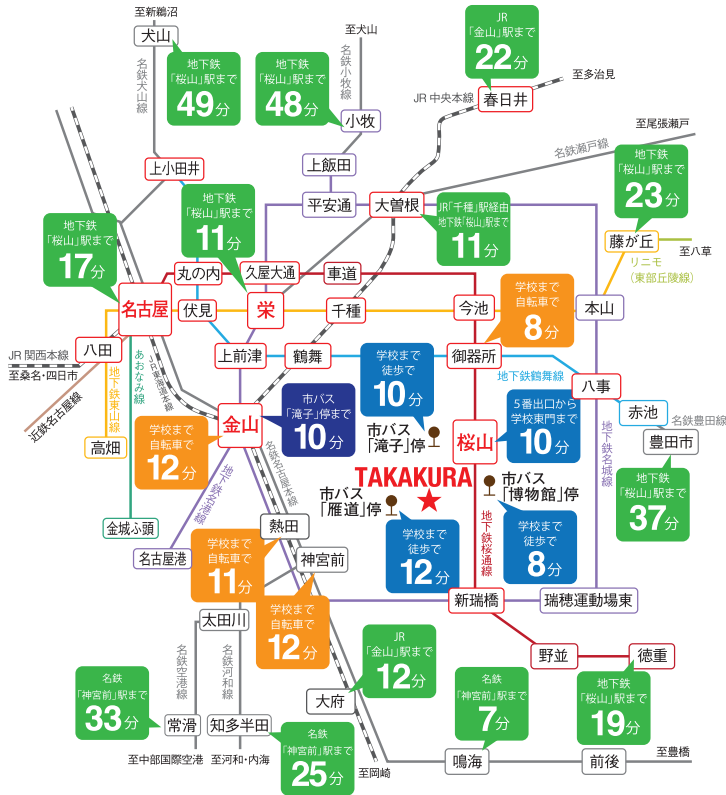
至新鵜沼
犬山
名鉄犬山線
地下鉄「桜山」駅まで 49分
至犬山
名鉄小牧線
地下鉄「桜山」駅まで 48分
小牧
JR「金山」駅まで 22分
至多治見
JR中央本線
春日井
至尾張瀬戸
名鉄瀬戸線
上小田井
上飯田
地下鉄「桜山」駅まで 23分
平安通
大曽根
JR「千種」駅経由 地下鉄「桜山」駅まで 11分
地下鉄「桜山」駅まで 11分
地下鉄「桜山」駅まで 17分
藤が丘
至八草
リニモ（東部丘陵線）
丸の内
久屋大通
車道
名古屋
伏見
栄
千種
今池
学校まで自転車で 8分
本山
JR関西本線
八田
至桑名・四日市
あおなみ線
地下鉄東山線
名鉄名古屋本線
上前津
鶴舞
学校まで徒歩で 10分
御器所
地下鉄鶴舞線
八事
近鉄名古屋線
高畑
金山
市バス「滝子」停まで 10分
市バス「滝子」停
桜山
5番出口から学校東門まで 10分
赤池
名鉄豊田線
豊田市
学校まで自転車で 12分
地下鉄名港線
TAKAKURA
市バス「博物館」停
地下鉄名城線
名鉄名古屋本線
市バス「雁道」停
地下鉄「桜山」駅まで 37分
金城ふ頭
熱田
地下鉄桜通線
学校まで徒歩で 12分
学校まで徒歩で 8分
名古屋港
学校まで自転車で 11分
神宮前
太田川
学校まで自転車で 12分
新瑞橋
瑞穂運動場東
名鉄空港線
名鉄河和線
JR「金山」駅まで 12分
野並
徳重
名鉄「神宮前」駅まで 33分
大府
名鉄「神宮前」駅まで 7分
地下鉄「桜山」駅まで 19分
常滑
知多半田
名鉄「神宮前」駅まで 25分
鳴海
前後
至中部国際空港
至河和・内海
至岡崎
至豊橋